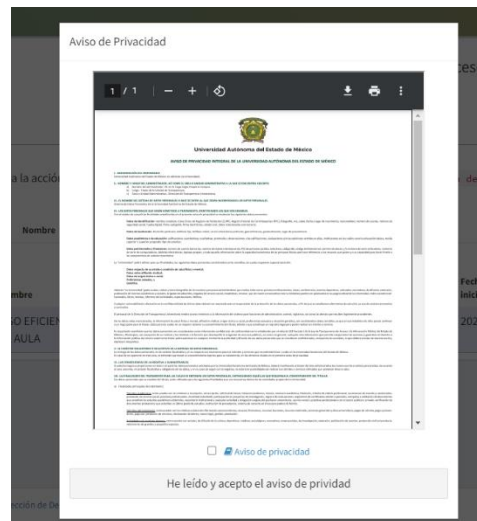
Aviso de Privacidad

1 / 1 | — + |

Universidad Autónoma del Estado de México

AVISO DE PRIVACIDAD INTEGRAL DE LA UNIVERSIDAD AUTÓNOMA DEL ESTADO DE MÉXICO

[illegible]

Aviso de privacidad

He leído y acepto el aviso de privacidad

ces

la acció

Nombre

mbre

O EFICIEN
AULA

Fech
inici

202

cción de De